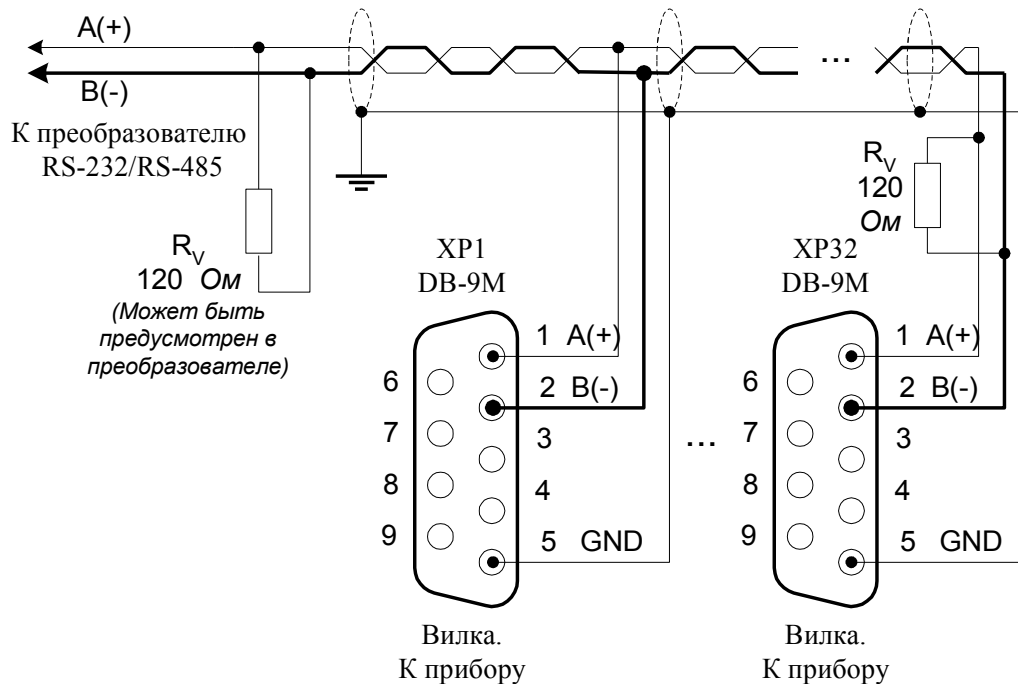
A(+)
B(-)
К преобразователю RS-232/RS-485

...

$R_V$
120 Ом
(Может быть предусмотрен в преобразователе)

$R_V$
120 Ом

XP1
DB-9M

6
7
8
9
1 A(+)
2 B(-)
3
4
5 GND

Вилка.
К прибору

...

XP32
DB-9M

6
7
8
9
1 A(+)
2 B(-)
3
4
5 GND

Вилка.
К прибору